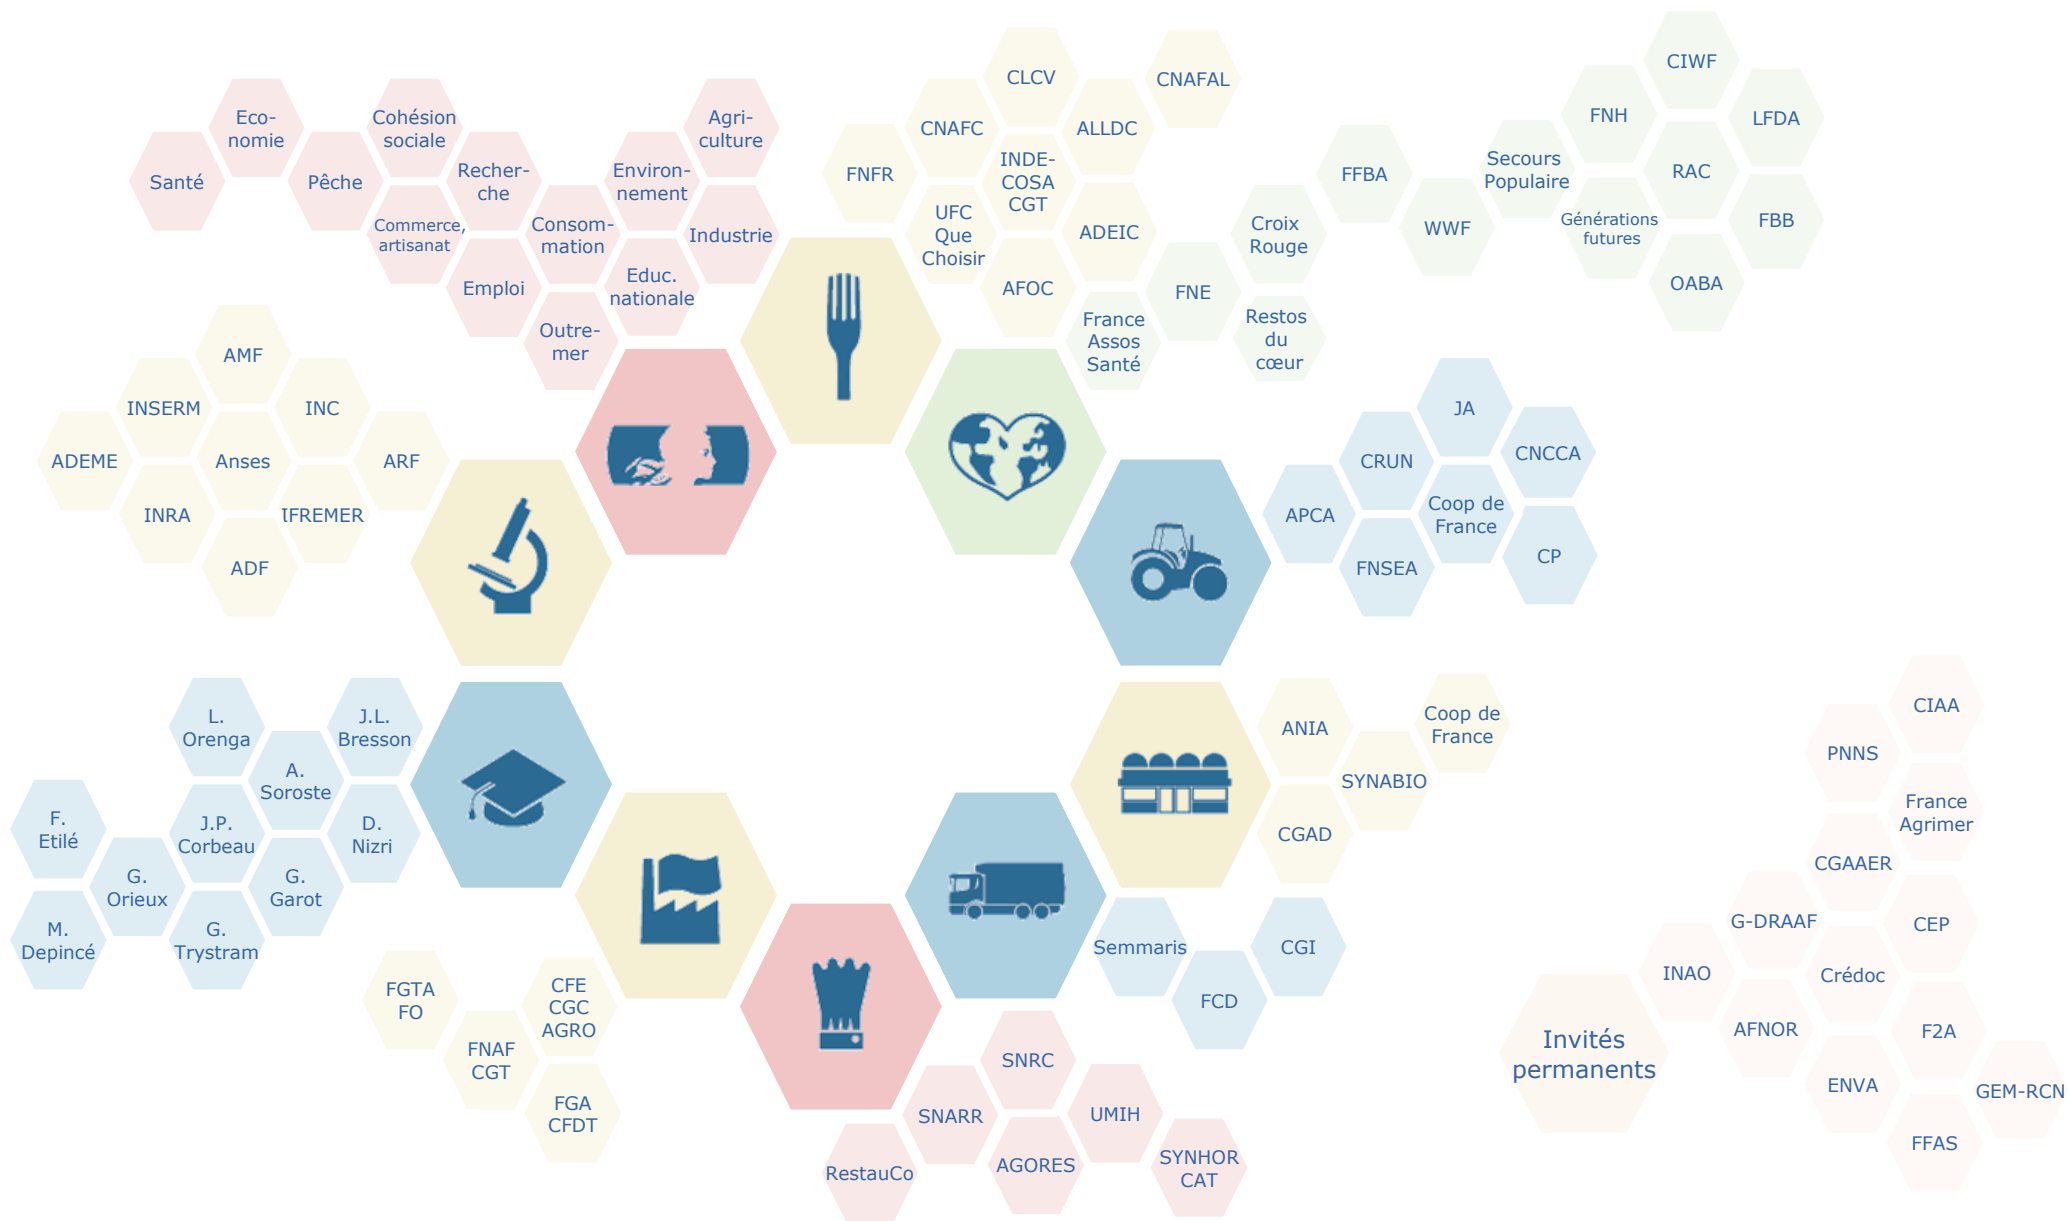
Eco-nomie
Cohésion sociale
Agri-culture
Santé
Pêche
Recherche
Environnement
Commerce, artisanat
Consommation
Industrie
Emploi
Educ. nationale
Outre-mer

CLCV
CNAFAL
CNAFC
ALLDC
FNFR
INDE-COSA CGT
UFC Que Choisir
ADEIC
AFOC
FNE
France Assos Santé
Restos du cœur
Croix Rouge
FFBA
WWF
Secours Populaire
FNH
CIWF
LFDA
RAC
Générations futures
FBB
OABA

AMF
INSERM
INC
ADEME
Anses
ARF
INRA
IFREMER
ADF

JA
CRUN
CNCCA
APCA
Coop de France
FNSEA
CP

L. Orenga
J.L. Bresson
A. Soroste
F. Etilé
J.P. Corbeau
D. Nizri
G. Orieux
G. Garot
M. Depincé
G. Trystram

ANIA
Coop de France
SYNABIO
CGAD

Semmaris
CGI
FCD

FGTA FO
CFE CGC AGRO
FNAF CGT
FGA CFDT

SNRC
SNARR
UMIH
AGORES
RestauCo
SYNHOR CAT

CIAA
PNNS
France Agrimer
CGAAER
G-DRAAF
CEP
INAO
Crédoc
Invités permanents
AFNOR
F2A
ENVA
GEM-RCN
FFAS